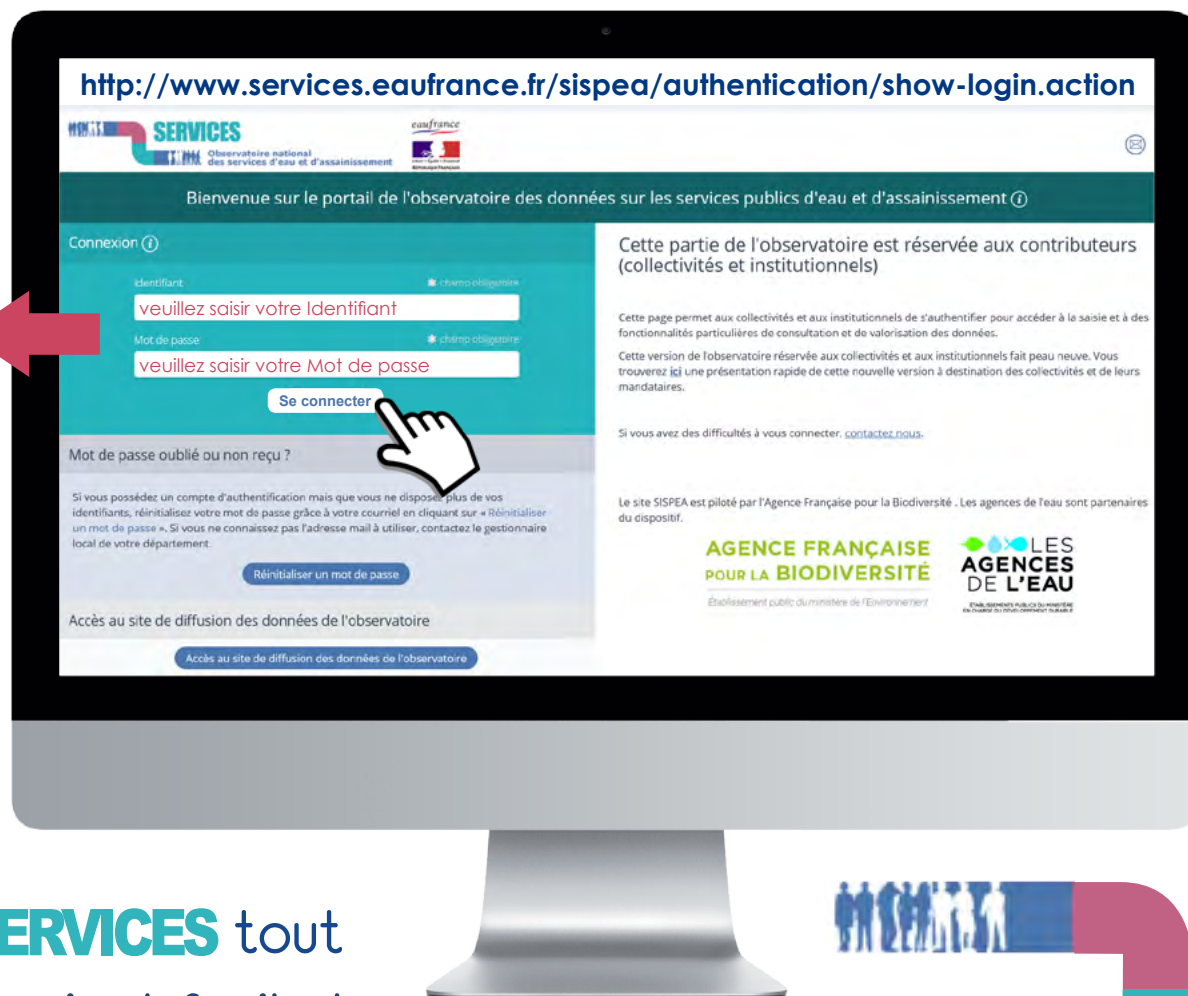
http://www.services.eaufrance.fr/sispea/authentication/show-login.action

SERVICES
Observatoire national des services d'eau et d'assainissement

eaufrance

Bienvenue sur le portail de l'observatoire des données sur les services publics d'eau et d'assainissement

Connexion

Identifiant
champ obligatoire
veuillez saisir votre Identifiant

Mot de passe
champ obligatoire
veuillez saisir votre Mot de passe

Se connecter

Mot de passe oublié ou non reçu ?

Si vous possédez un compte d'authentification mais que vous ne disposez plus de vos identifiants, réinitialisez votre mot de passe grâce à votre courriel en cliquant sur « Réinitialiser un mot de passe ». Si vous ne connaissez pas l'adresse mail à utiliser, contactez le gestionnaire local de votre département.

Réinitialiser un mot de passe

Accès au site de diffusion des données de l'observatoire

Accès au site de diffusion des données de l'observatoire

Cette partie de l'observatoire est réservée aux contributeurs (collectivités et institutionnels)

Cette page permet aux collectivités et aux institutionnels de s'authentifier pour accéder à la saisie et à des fonctionnalités particulières de consultation et de valorisation des données.

Cette version de l'observatoire réservée aux collectivités et aux institutionnels fait peau neuve. Vous trouverez ici une présentation rapide de cette nouvelle version à destination des collectivités et de leurs mandataires.

Si vous avez des difficultés à vous connecter, contactez nous.

Le site SISPEA est piloté par l'Agence Française pour la Biodiversité . Les agences de l'eau sont partenaires du dispositif.

AGENCE FRANÇAISE POUR LA BIODIVERSITÉ
Établissement public du ministère de l'Environnement

LES AGENCES DE L'EAU
ÉTABLISSEMENTS PUBLICS DU MINISTÈRE EN CHARGE DU DÉVELOPPEMENT DURABLE

ERVICES tout